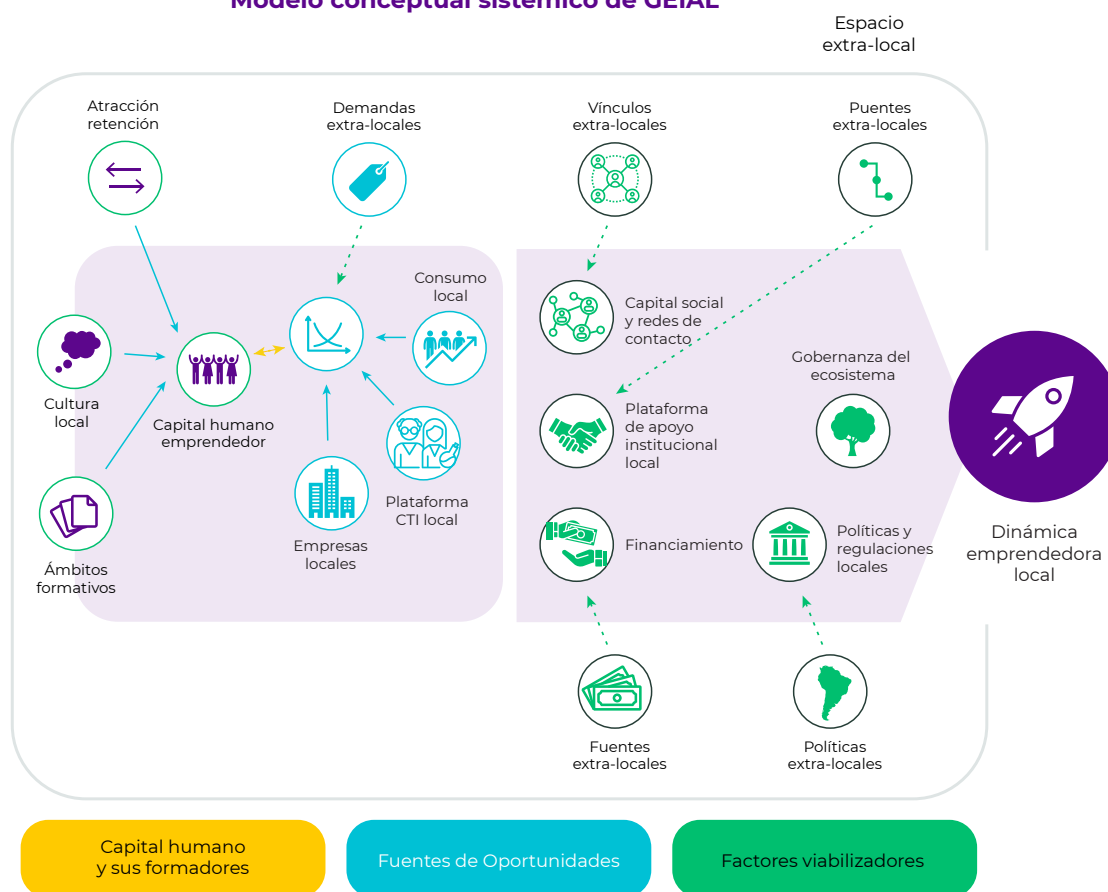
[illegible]

Espacio extra-local

Atracción retención

Demandas extra-locales

Vínculos extra-locales

Puentes extra-locales

Consumo local

Capital social y redes de contacto

Cultura local

Capital humano emprendedor

Plataforma de apoyo institucional local

Gobernanza del ecosistema

Plataforma CTI local

Ámbitos formativos

Empresas locales

Financiamiento

Políticas y regulaciones locales

Dinámica emprendedora local

Fuentes extra-locales

Políticas extra-locales

Capital humano y sus formadores

Fuentes de Oportunidades

Factores viabilizadores